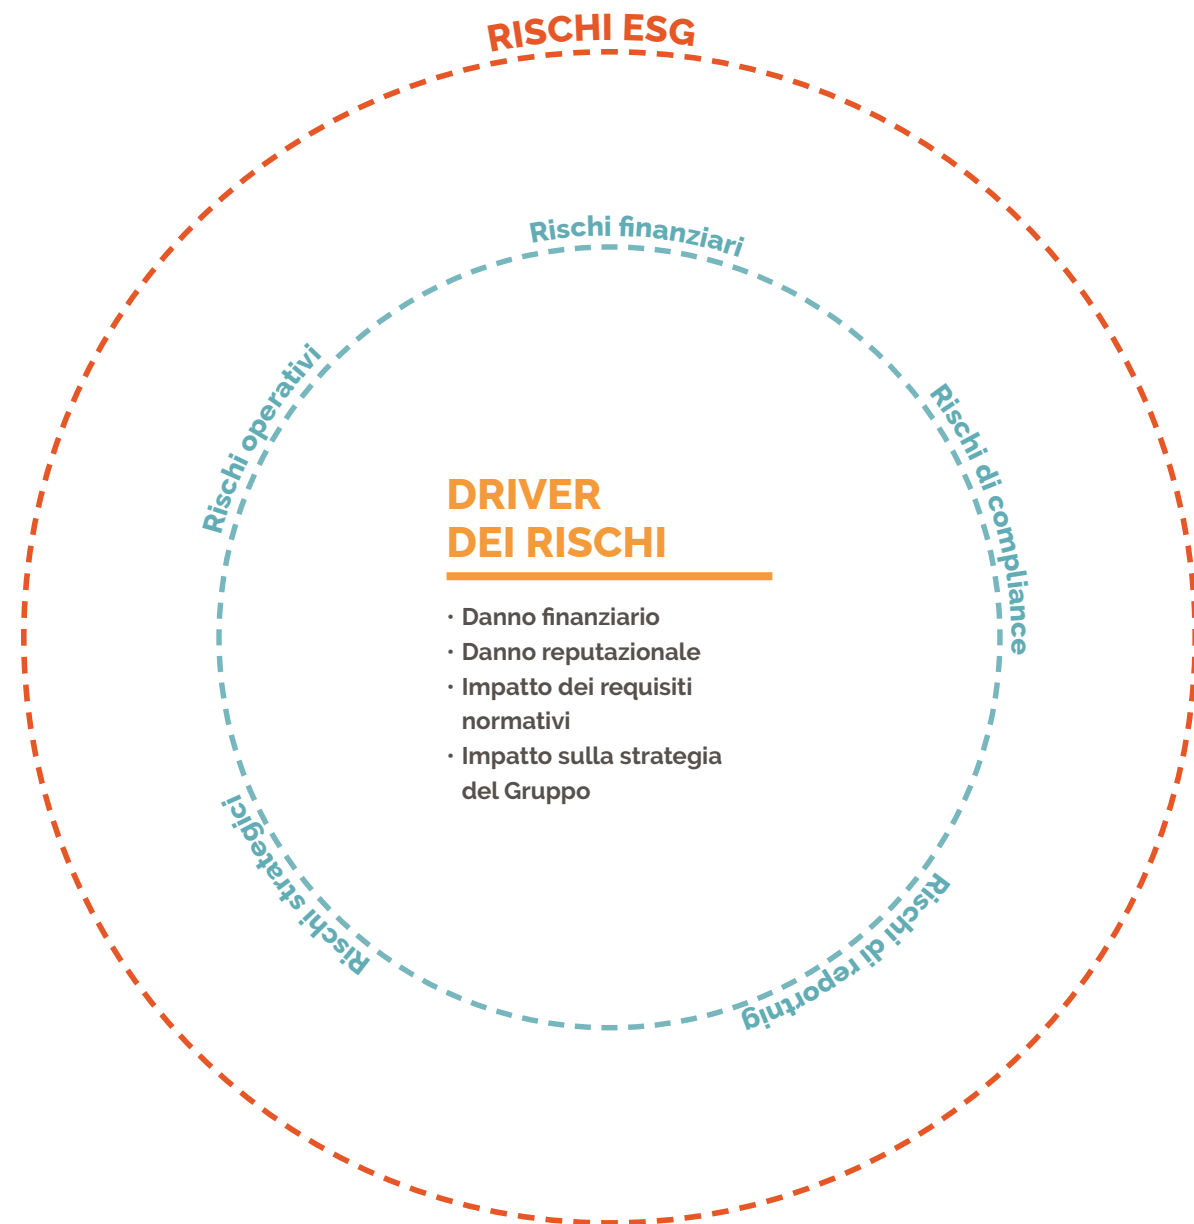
RISCHI ESG

Rischi finanziari

Rischi di compliance

Rischi di reporting

Rischi strategici

Rischi operativi

DRIVER
DEI RISCHI

· Danno finanziario
· Danno reputazionale
· Impatto dei requisiti normativi
· Impatto sulla strategia del Gruppo